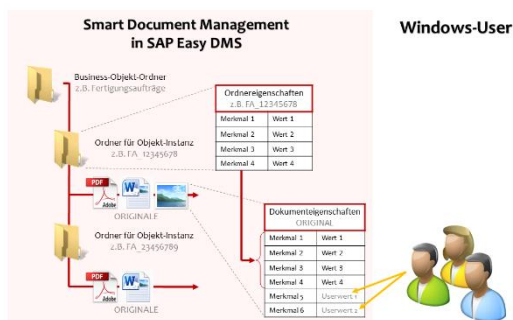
Smart Document Management in SAP Easy DMS

Windows-User

Business-Objekt-Ordner
z.B. Fertigungsaufträge

Ordnereigenschaften
z.B. FA_12345678

| Merkmal 1 | Wert 1 |
|---|---|
| Merkmal 2 | Wert 2 |
| Merkmal 3 | Wert 3 |
| Merkmal 4 | Wert 4 |

Ordner für Objekt-Instanz
z.B. FA_12345678

PDF Adobe W

ORIGINALE

Dokumenteigenschaften
ORIGINAL

| Merkmal 1 | Wert 1 |
|---|---|
| Merkmal 2 | Wert 2 |
| Merkmal 3 | Wert 3 |
| Merkmal 4 | Wert 4 |
| Merkmal 5 | Userwert 1 |
| Merkmal 6 | Userwert 2 |

Ordner für Objekt-Instanz
z.B. FA_23456789

PDF Adobe W

ORIGINALE